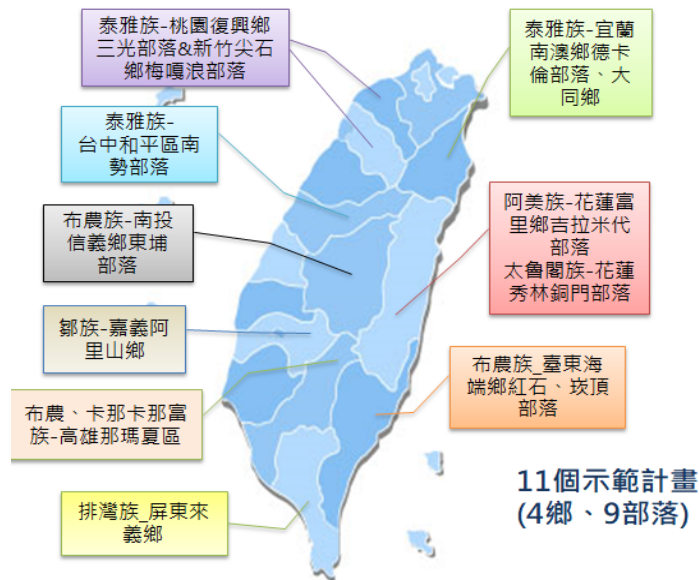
泰雅族-桃園復興鄉三光部落&新竹尖石鄉梅嘎浪部落

泰雅族-宜蘭南澳鄉德卡倫部落、大同鄉

泰雅族-台中和平區南勢部落

布農族-南投信義鄉東埔部落

阿美族-花蓮富里鄉吉拉米代部落
太魯閣族-花蓮秀林銅門部落

鄒族-嘉義阿里山鄉

布農族_臺東海端鄉紅石、崁頂部落

布農、卡那卡那富族-高雄那瑪夏區

11個示範計畫
(4鄉、9部落)

排灣族_屏東來義鄉